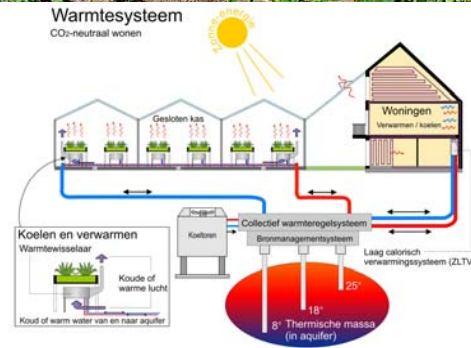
Warmtesysteem
$CO_2$-neutraal wonen

Zonne-energie

Gesloten kas

Woningen
Verwarmen / koelen

Koeltoren

Collectief warmteregelsysteem

Bronmanagementsysteem

Laag calorisch verwarmingssysteem (ZLTV

Koelen en verwarmen
Warmtewisselaar
Koude of warme lucht
Koud of warm water van en naar aquifer

25°
18°
8°
Thermische massa (in aquifer)